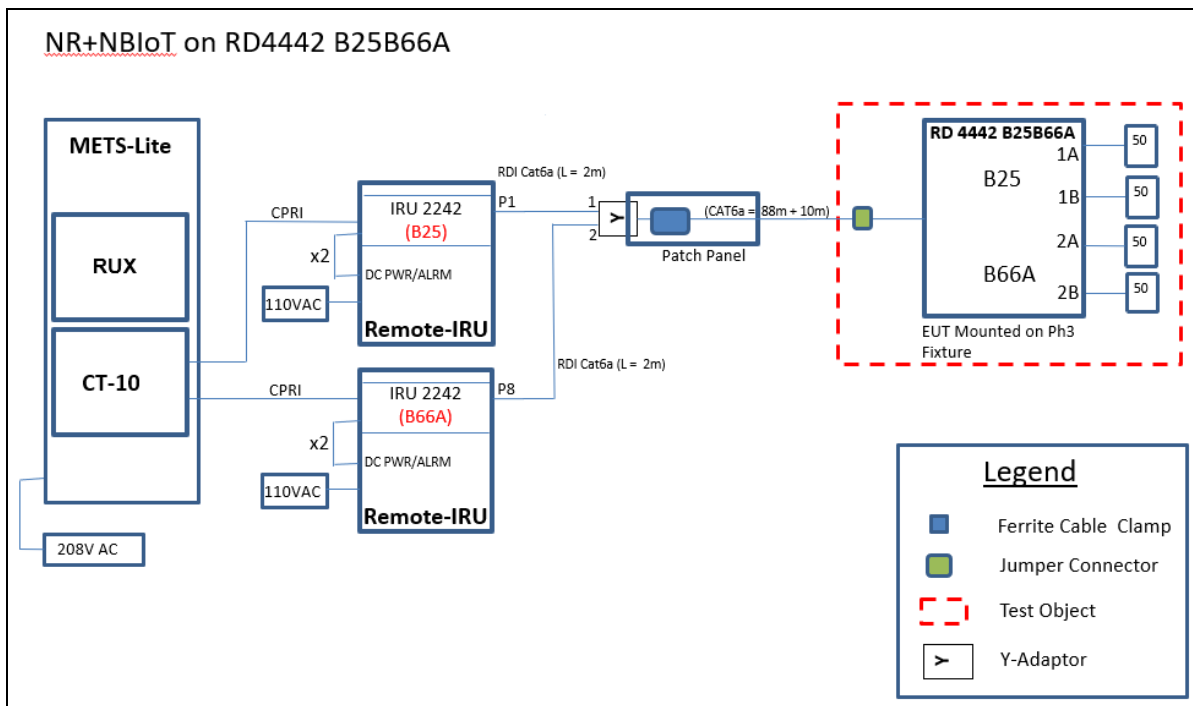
NR+NBIoT on RD4442 B25B66A

METS-Lite

RUX

CT-10

208V AC

CPRI

CPRI

IRU 2242
(B25)

x2

DC PWR/ALRM

110VAC

Remote-IRU

IRU 2242
(B66A)

x2

DC PWR/ALRM

110VAC

Remote-IRU

RDI Cat6a (L = 2m)

P1

1

2

P8

RDI Cat6a (L = 2m)

(CAT6a = 88m + 10m)

Patch Panel

RD 4442 B25B66A

B25

B66A

1A

1B

2A

2B

50

50

50

50

EUT Mounted on Ph3 Fixture

Legend

Ferrite Cable Clamp

Jumper Connector

Test Object

Y-Adaptor